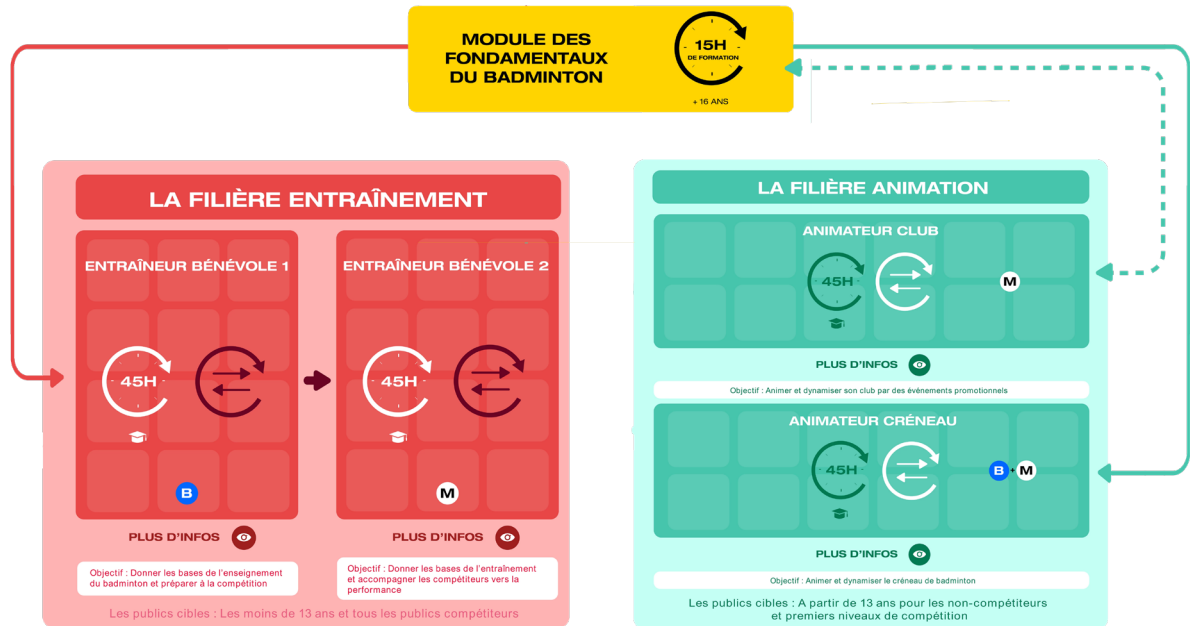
MODULE DES FONDAMENTAUX DU BADMINTON

15H DE FORMATION

+ 16 ANS

LA FILIÈRE ENTRAÎNEMENT

ENTRAÎNEUR BÉNÉVOLE 1

45H

B

PLUS D'INFOS

Objectif : Donner les bases de l'enseignement du badminton et préparer à la compétition

ENTRAÎNEUR BÉNÉVOLE 2

45H

M

PLUS D'INFOS

Objectif : Donner les bases de l'entraînement et accompagner les compétiteurs vers la performance

Les publics cibles : Les moins de 13 ans et tous les publics compétiteurs

LA FILIÈRE ANIMATION

ANIMATEUR CLUB

45H

M

PLUS D'INFOS

Objectif : Animer et dynamiser son club par des événements promotionnels

ANIMATEUR CRÉNEAU

45H

B + M

PLUS D'INFOS

Objectif : Animer et dynamiser le créneau de badminton

Les publics cibles : A partir de 13 ans pour les non-compétiteurs et premiers niveaux de compétition